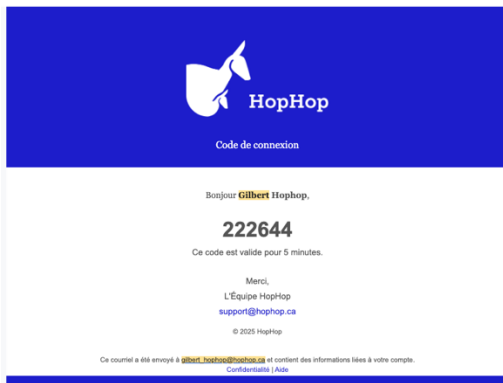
HopHop

Code de connexion

Bonjour Gilbert Hophop,

222644

Ce code est valide pour 5 minutes.

Merci,
L'Équipe HopHop
support@hophop.ca

© 2025 HopHop

Ce courriel a été envoyé à gilbert_hophop@hophop.ca et contient des informations liées à votre compte.
Confidentialité | Aide